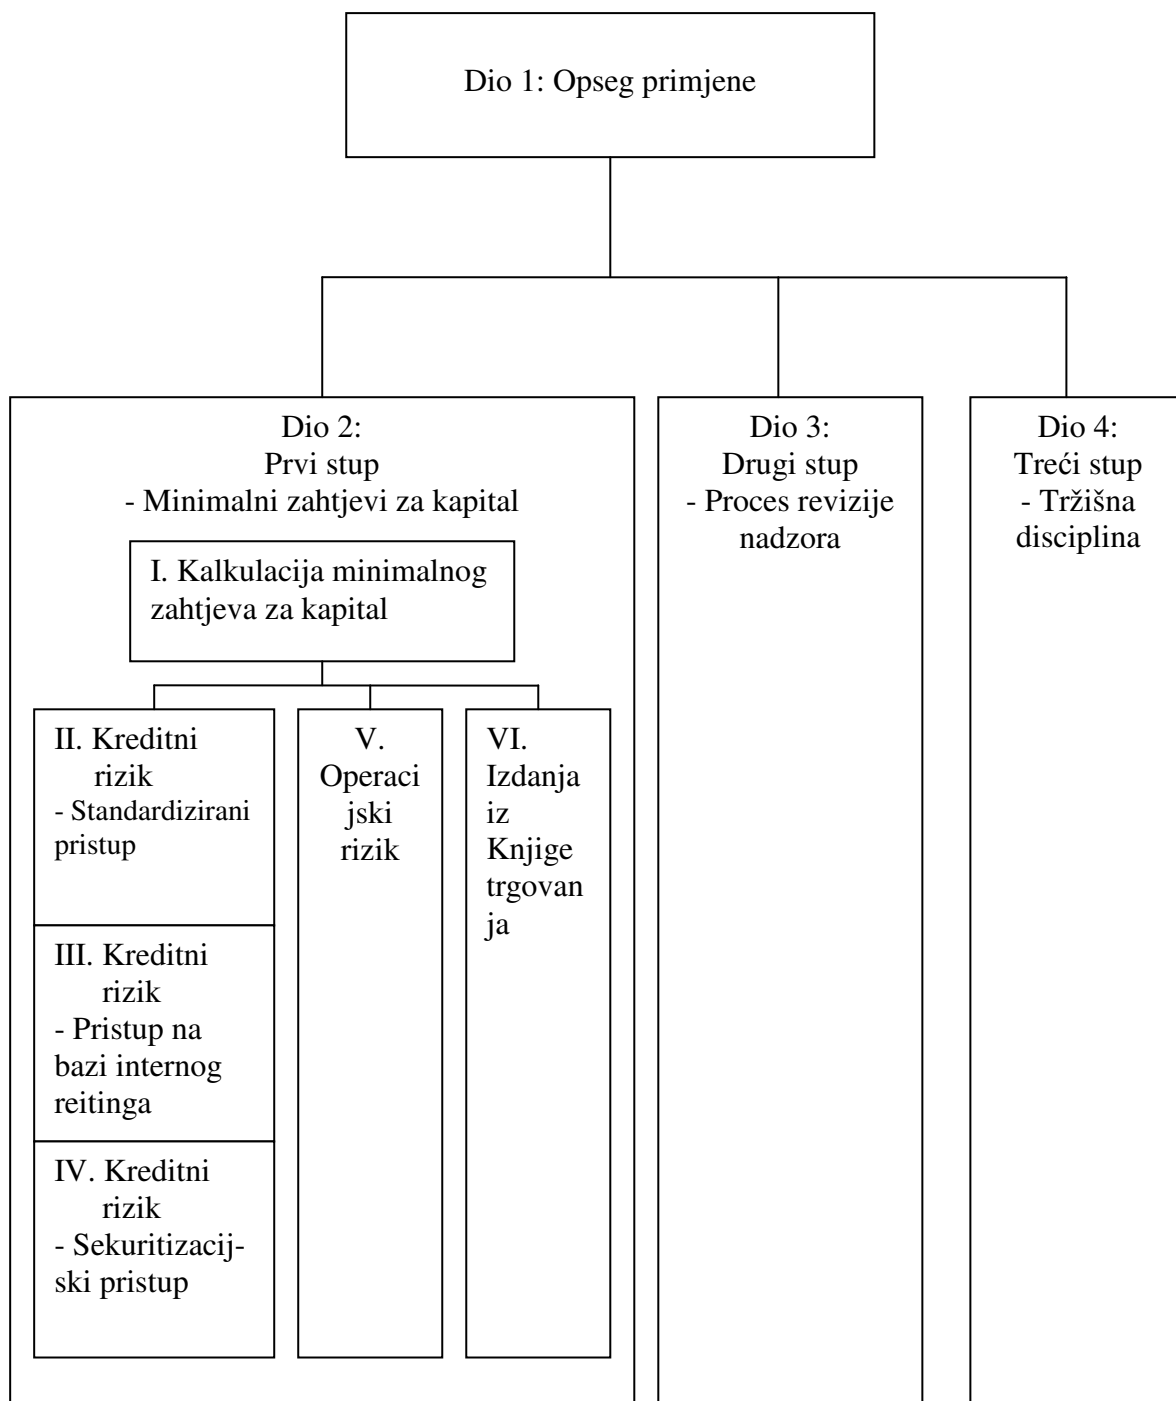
Dio 1: Opseg primjene

Dio 2:
Prvi stup
- Minimalni zahtjevi za kapital

I. Kalkulacija minimalnog zahtjeva za kapital

II. Kreditni rizik
- Standardizirani pristup

III. Kreditni rizik
- Pristup na bazi internog reitinga

IV. Kreditni rizik
- Sekuritizacijski pristup

V. Operacijski rizik

VI. Izdanja iz Knjige trgovanja

Dio 3:
Drugi stup
- Proces revizije nadzora

Dio 4:
Treći stup
- Tržišna disciplina